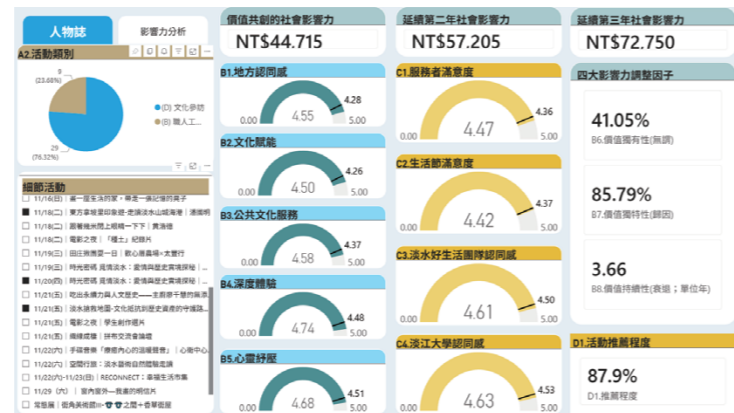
人物誌
影響力分析

A2.活動類別

9
(23.68%)

(D) 文化參訪
(E) 職人工...

29
(76.32%)

細節活動

11/16(日) | 尋一種生活方式：尋走一條記憶的巷子
11/18(二) | 東方非境靈印象路-走讀淡水山城海港 | 清揚桐
11/18(二) | 跟著幾米問上船嗨一下下 | 賈浩德
11/18(二) | 電影之夜 | 「種土」紀錄片
11/19(三) | 田日田應廣一日 | 觀心農場4x支豐行
11/19(三) | 時光密碼 見價淡水：愛情與歷史實境探秘 | ...
11/19(三) | 時光密碼 見價淡水：愛情與歷史實境探秘 | ...
11/20(四) | 時光密碼 見價淡水：愛情與歷史實境探秘 | ...
11/21(五) | 吃出永續力與人文歷史——走廊港千慧的麻油...
11/21(五) | 淡水滬魚地圖-文化巡訪與歷史遺產的守護路...
11/21(五) | 電影之夜 | 學生創作欄片
11/21(五) | 鶴嶼建築 | 排布交流會論壇
11/22(六) | 手環實作「應眼內心的溫暖體會」 | 心衛中心...
11/22(六) | 淡閱行旅：淡水基督自然體驗走讀
11/22(六)~11/23(日) | RECONNECT：幸福生活市集
11/29 (六) | 室內樂夜——我走的明信片
常態展 | 從角美術館——😊之間＋春華插展

價值共創的社會影響力
NT$44.715

延續第二年社會影響力
NT$57.205

延續第三年社會影響力
NT$72.750

B1.地方認同感
4.28
0.00 4.55 5.00

B2.文化賦能
4.26
0.00 4.50 5.00

B3.公共文化服務
4.37
0.00 4.58 5.00

B4.深度體驗
4.48
0.00 4.74 5.00

B5.心靈紓壓
4.51
0.00 4.68 5.00

C1.服務者滿意度
4.36
0.00 4.47 5.00

C2.生活節滿意度
4.37
0.00 4.42 5.00

C3.淡水好生活團隊認同感
4.50
0.00 4.61 5.00

C4.淡江大學認同感
4.53
0.00 4.63 5.00

四大影響力調整因子

41.05%
B6.價值獨有性(無調)

85.79%
B7.價值獨特性(歸因)

3.66
B8.價值持續性(衰退；單位年)

D1.活動推薦程度

87.9%
D1.推薦程度